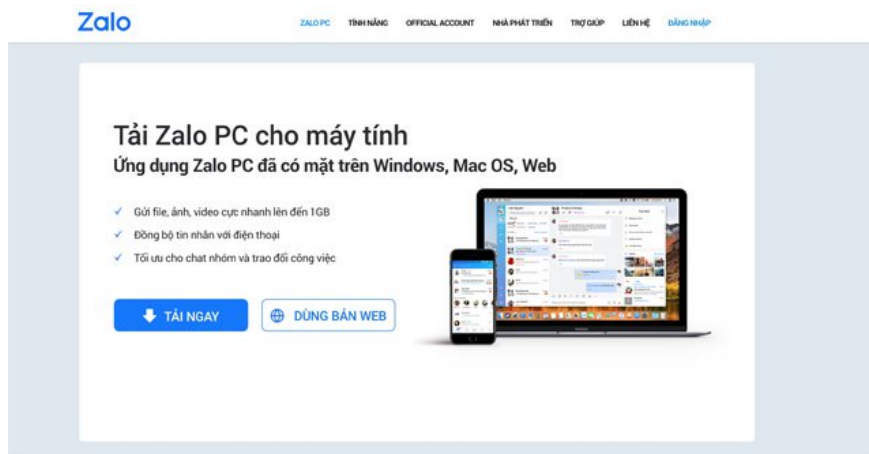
Zalo

ZALO PC TÍNH NĂNG OFFICIAL ACCOUNT NHÀ PHÁT TRIỂN TRỢ GIÚP LIÊN HỆ ĐĂNG NHẬP

Tải Zalo PC cho máy tính

Ứng dụng Zalo PC đã có mặt trên Windows, Mac OS, Web

✓ Gửi file, ảnh, video cực nhanh lên đến 1GB

✓ Đồng bộ tin nhắn với điện thoại

✓ Tối ưu cho chat nhóm và trao đổi công việc

TẢI NGAY

DÙNG BẢN WEB